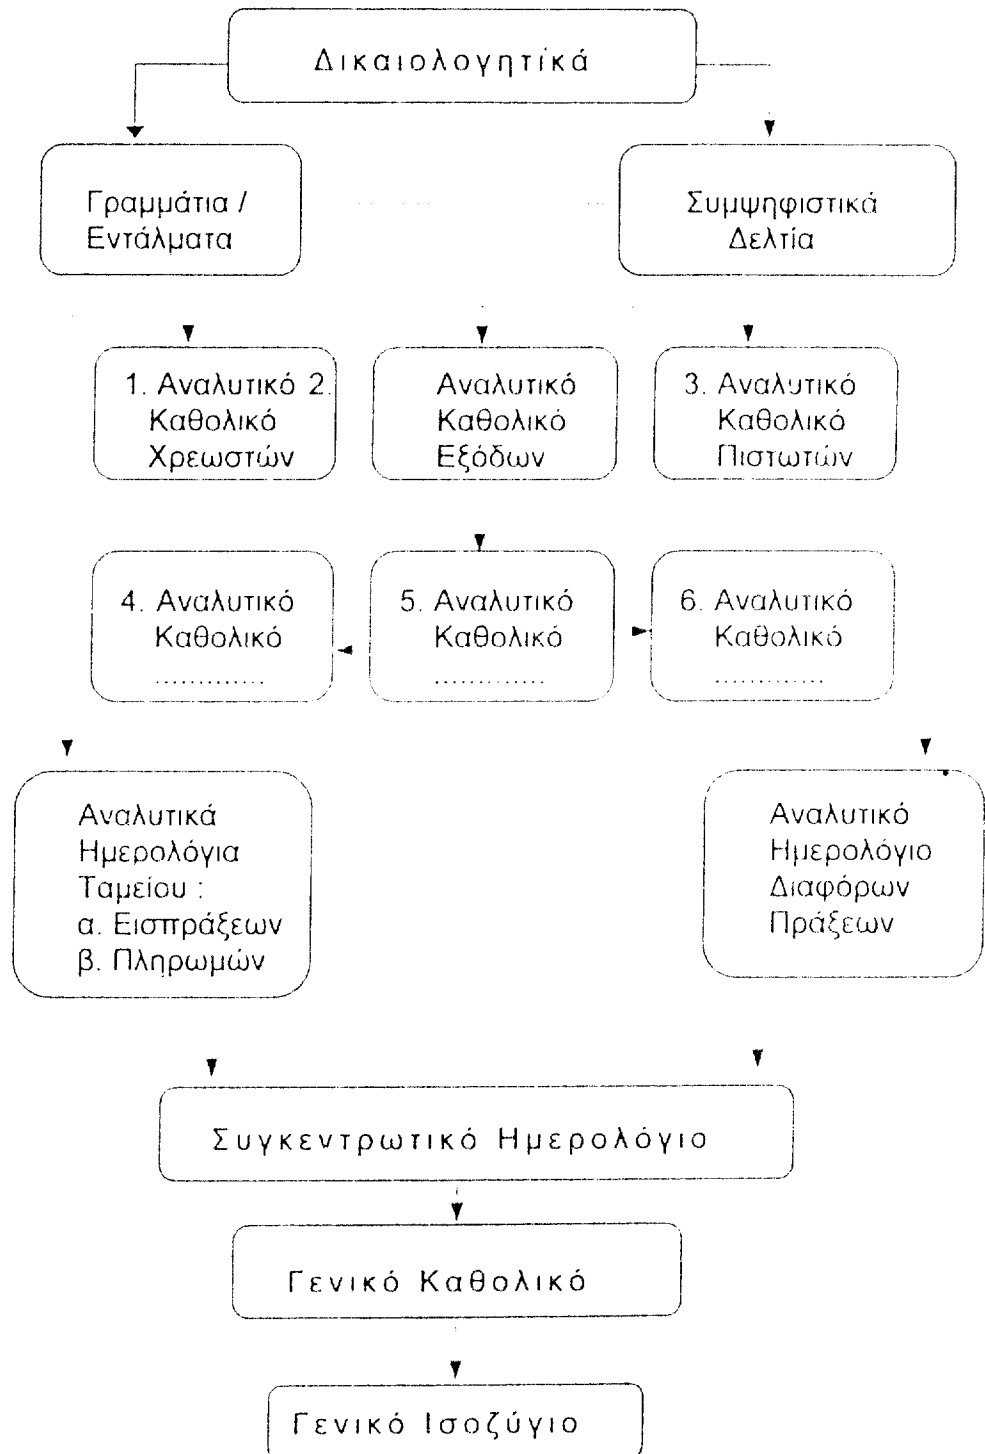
Δικαιολογητικά

Γραμμάτια / Εντάλματα

Συμψηφιστικά Δελτία

1. Αναλυτικό 2. Καθολικό Χρεωστών

Αναλυτικό Καθολικό Εξόδων

3. Αναλυτικό Καθολικό Πιστωτών

4. Αναλυτικό Καθολικό ............

5. Αναλυτικό Καθολικό ............

6. Αναλυτικό Καθολικό ............

Αναλυτικά Ημερολόγια Ταμείου :
α. Εισπράξεων
β. Πληρωμών

Αναλυτικό Ημερολόγιο Διαφόρων Πράξεων

Συγκεντρωτικό Ημερολόγιο

Γενικό Καθολικό

Γενικό Ισοζύγιο